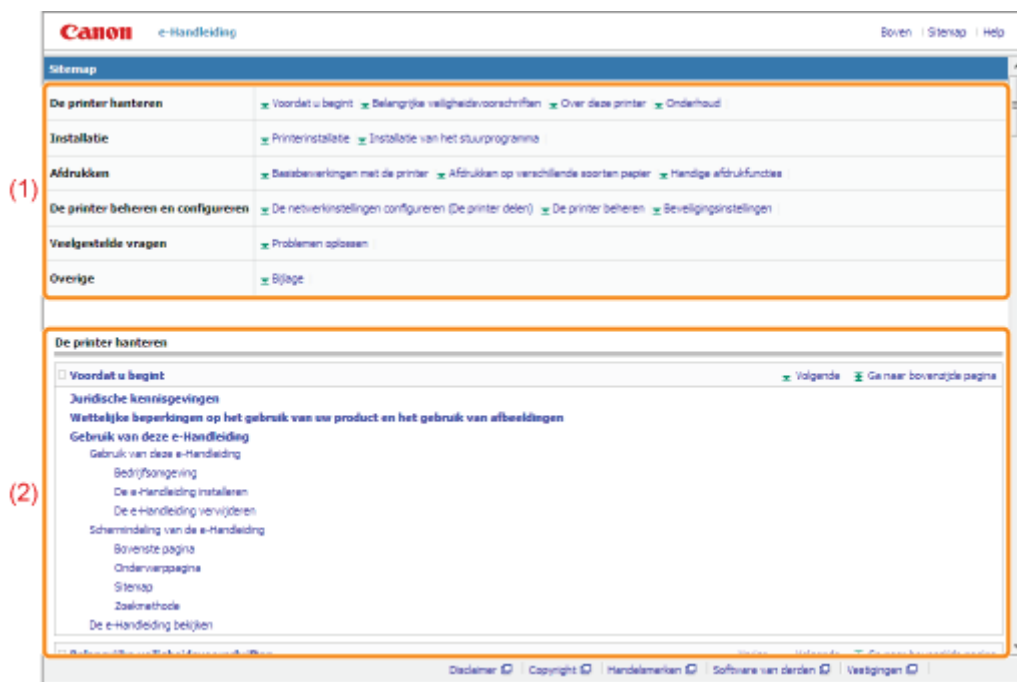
Canon e-Handleiding

Boven | Sitemap | Help

Sitemap

| | |
|---|---|
| De printer hanteren | Voordat u begint | Belangrijke veiligheidsvoorschriften | Over deze printer | Onderhoud |
| Installatie | Printerinstallatie | Installatie van het stuurprogramma |
| Afdrukken | Basisbewerkingen met de printer | Afdrukken op verschillende soorten papier | Handige afdrukfuncties |
| De printer beheren en configureren | De netwerkinstellingen configureren (De printer delen) | De printer beheren | Beveiligingsinstellingen |
| Veelgestelde vragen | Problemen oplossen |
| Overige | Bijlage |

(1)

De printer hanteren

Voordat u begint

Volgende Ga naar bovenstjde pagina

Juridische kennisgevingen
Wettelijke beperkingen op het gebruik van uw product en het gebruik van afbeeldingen
Gebruik van deze e-Handleiding
Gebruik van deze e-Handleiding
Bedrijfsomgeving
De e-Handleiding installeren
De e-Handleiding verwijderen
Schermindeling van de e-Handleiding
Bovenste pagina
Onderwerppagina
Sitemap
Zoekmethode
De e-Handleiding bekijken

(2)

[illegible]

Disclaimer | Copyright | Handelsmerken | Software van derden | Vestigingen